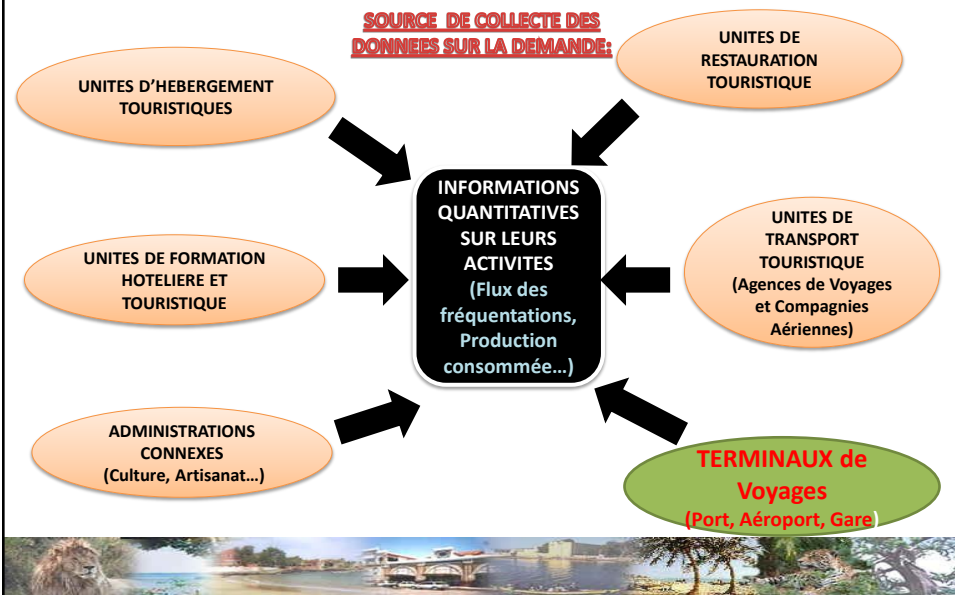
SOURCE DE COLLECTE DES DONNEES SUR LA DEMANDE:

UNITES D'HEBERGEMENT TOURISTIQUES

UNITES DE RESTAURATION TOURISTIQUE

INFORMATIONS QUANTITATIVES SUR LEURS ACTIVITES (Flux des fréquentations, Production consommée…)

UNITES DE FORMATION HOTELIERE ET TOURISTIQUE

UNITES DE TRANSPORT TOURISTIQUE (Agences de Voyages et Compagnies Aériennes)

ADMINISTRATIONS CONNEXES (Culture, Artisanat…)

TERMINAUX de Voyages (Port, Aéroport, Gare)